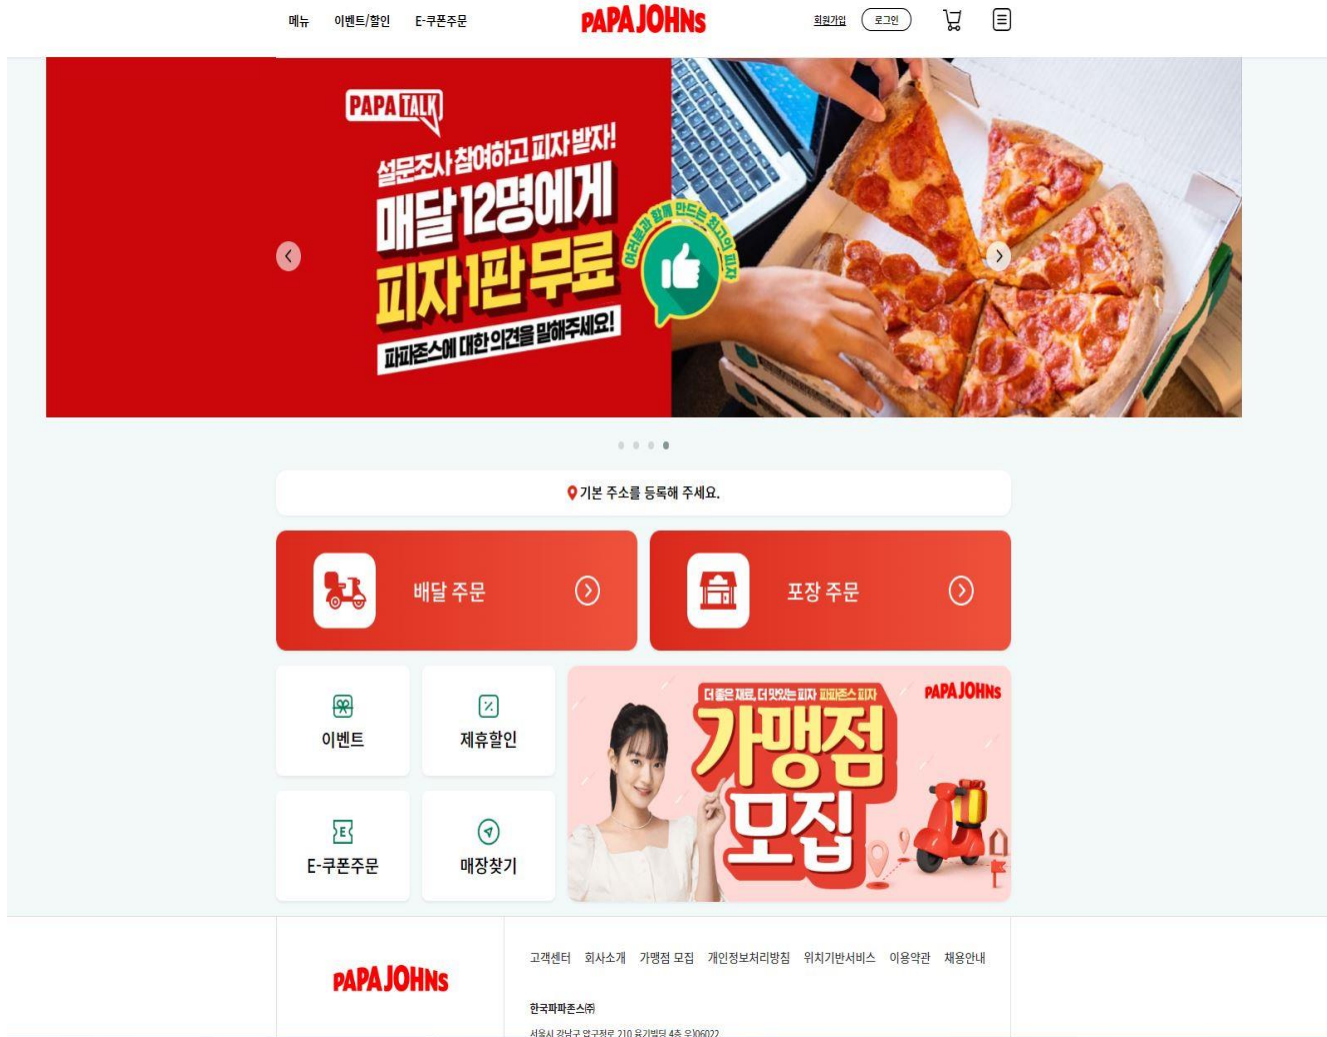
메뉴 이벤트/할인 E-쿠폰주문

PAPA JOHNS

회원가입 로그인

PAPA TALK

설문조사 참여하고 피자 받자!

매달 12명에게

피자1판 무료

파파존스에 대한 의견을 말해주세요!

여러분과 함께 만드는 최고의 피자

기본 주소를 등록해 주세요.

배달 주문

포장 주문

이벤트

제휴할인

E-쿠폰주문

매장찾기

더 좋은 재료, 더 맛있는 피자 파파존스 피자

PAPA JOHNS

가맹점 모집

PAPA JOHNS

고객센터 회사소개 가맹점 모집 개인정보처리방침 위치기반서비스 이용약관 채용안내

한국파파존스㈜

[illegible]